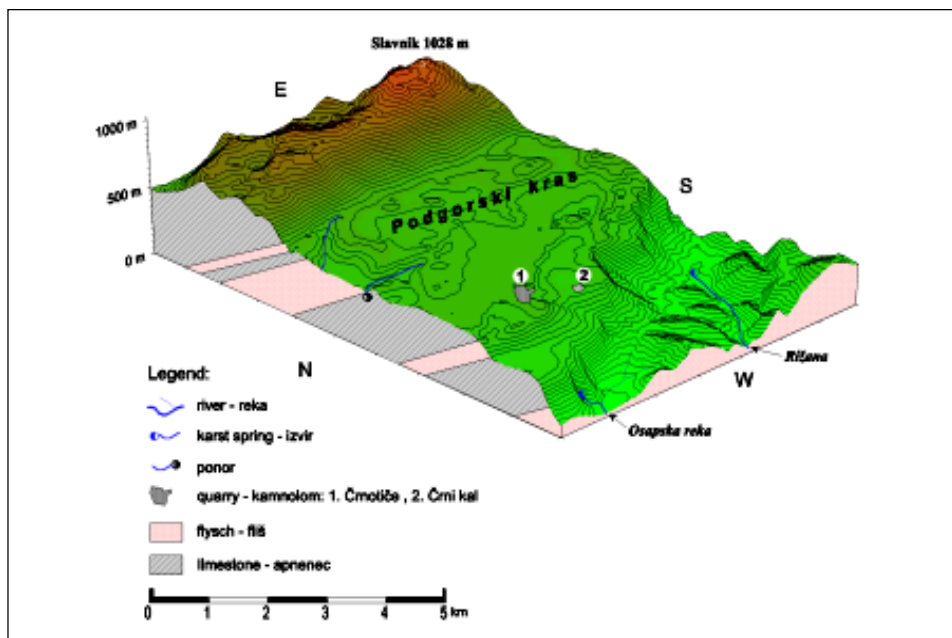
Slavnik 1028 m

E

1000 m

500 m

0 m

Podgorski kras

S

1

2

N

W

Rižana

Osapska reka

Legend:

river - reka

karst spring - izvir

ponor

quarry - kamnolom: 1. Črnotiče , 2. Črni kal

flysch - fliš

limestone - apnenec

0 1 2 3 4 5 km